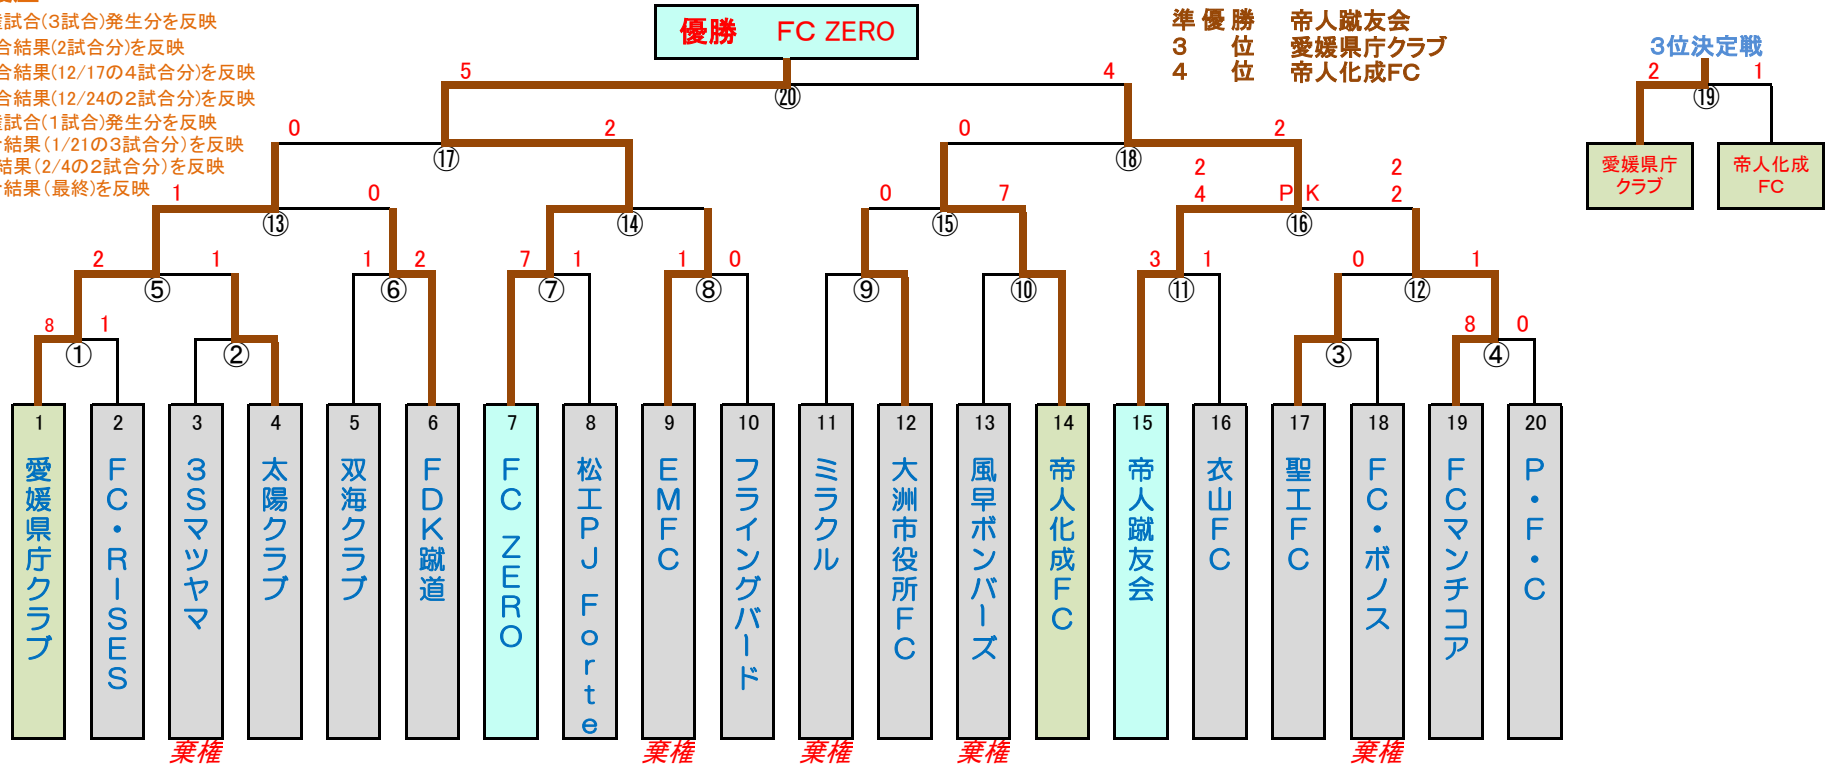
試合(3試合)発生分を反映
合結果(2試合分)を反映
合結果(12/17の4試合分)を反映
合結果(12/24の2試合分)を反映
試合(1試合)発生分を反映
結果(1/21の3試合分)を反映
結果(2/4の2試合分)を反映
結果(最終)を反映

優勝　FC ZERO

準優勝　帝人蹴友会
3　位　愛媛県庁クラブ
4　位　帝人化成FC

3位決定戦
2 ⑲ 1
愛媛県庁クラブ
帝人化成FC

5 ⑳ 4
0 ⑰ 2
0 ⑱ 2
1 ⑬ 0
7 ⑭ 1 (2)
0 ⑮ 7
2 4 ⑯ PK 2 2
2 ⑤ 1
1 ⑥ 2
7 ⑦ 1
1 ⑧ 0
⑨
⑩
3 ⑪ 1
0 ⑫ 1
8 ① 1
②
③
8 ④ 0

| 1 | 2 | 3 | 4 | 5 | 6 | 7 | 8 | 9 | 10 | 11 | 12 | 13 | 14 | 15 | 16 | 17 | 18 | 19 | 20 |
|---|---|---|---|---|---|---|---|---|---|---|---|---|---|---|---|---|---|---|---|
| 愛媛県庁クラブ | FC・RISES | 3Sマツヤマ | 太陽クラブ | 双海クラブ | FDK蹴道 | FC ZERO | 松工PJ Forte | EMFC | フライングバード | ミラクル | 大洲市役所FC | 風早ボンバーズ | 帝人化成FC | 帝人蹴友会 | 衣山FC | 聖工FC | FC・ボノス | FCマンチコア | P・F・C |

棄権　棄権　棄権　棄権　棄権